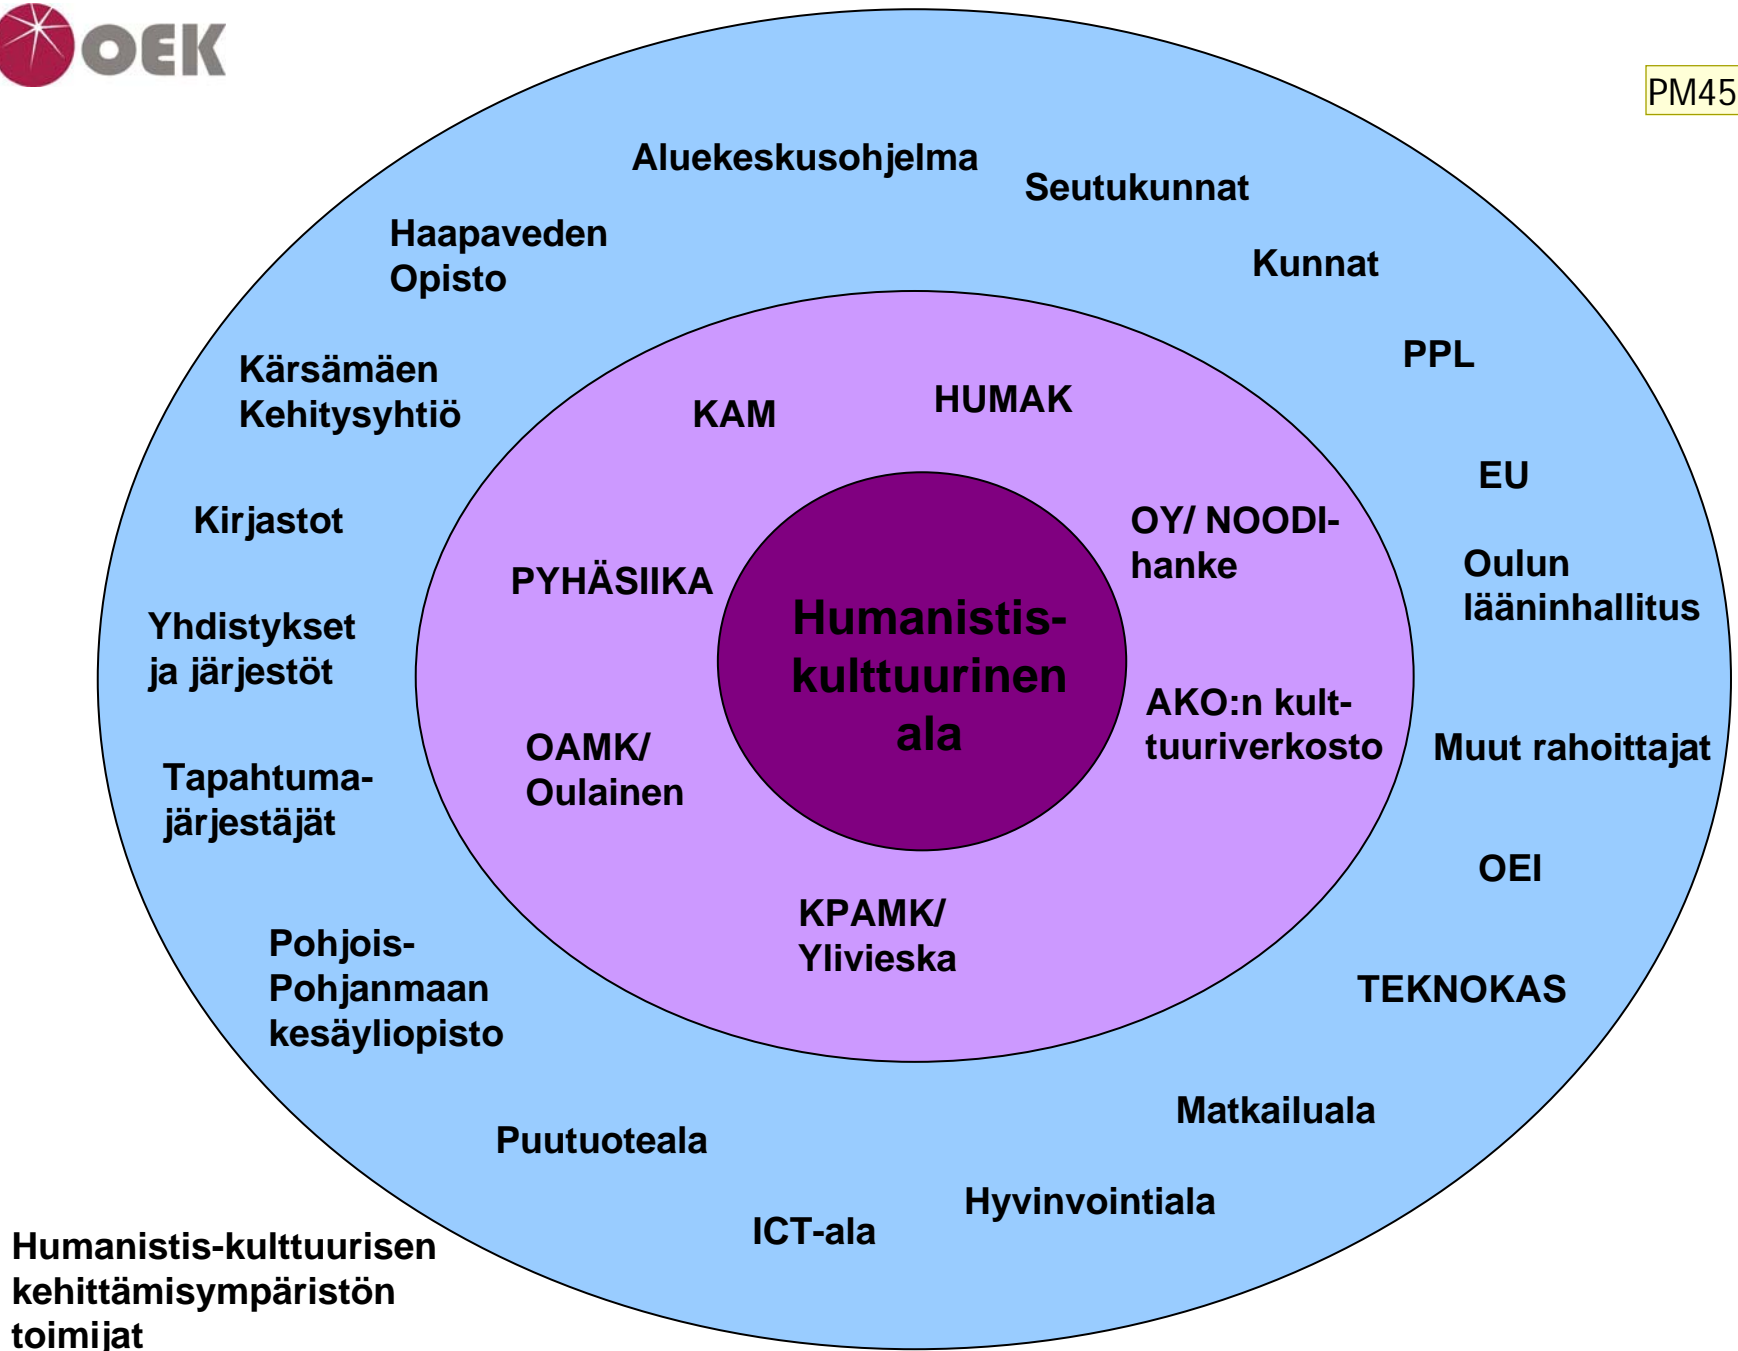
OEK

PM45

Aluekeskusohjelma

Seutukunnat

Haapaveden Opisto

Kunnat

PPL

Kärsämäen Kehitysyhtiö

KAM

HUMAK

EU

Kirjastot

OY/ NOODI-hanke

Oulun lääninhallitus

PYHÄSIIKA

Humanistis-kulttuurinen ala

Yhdistykset ja järjestöt

AKO:n kulttuuriverkosto

Muut rahoittajat

OAMK/ Oulainen

Tapahtumajärjestäjät

OEI

KPAMK/ Ylivieska

Pohjois-Pohjanmaan kesäyliopisto

TEKNOKAS

Matkailuala

Puutuoteala

Hyvinvointiala

ICT-ala

Humanistis-kulttuurisen kehittämisympäristön toimijat